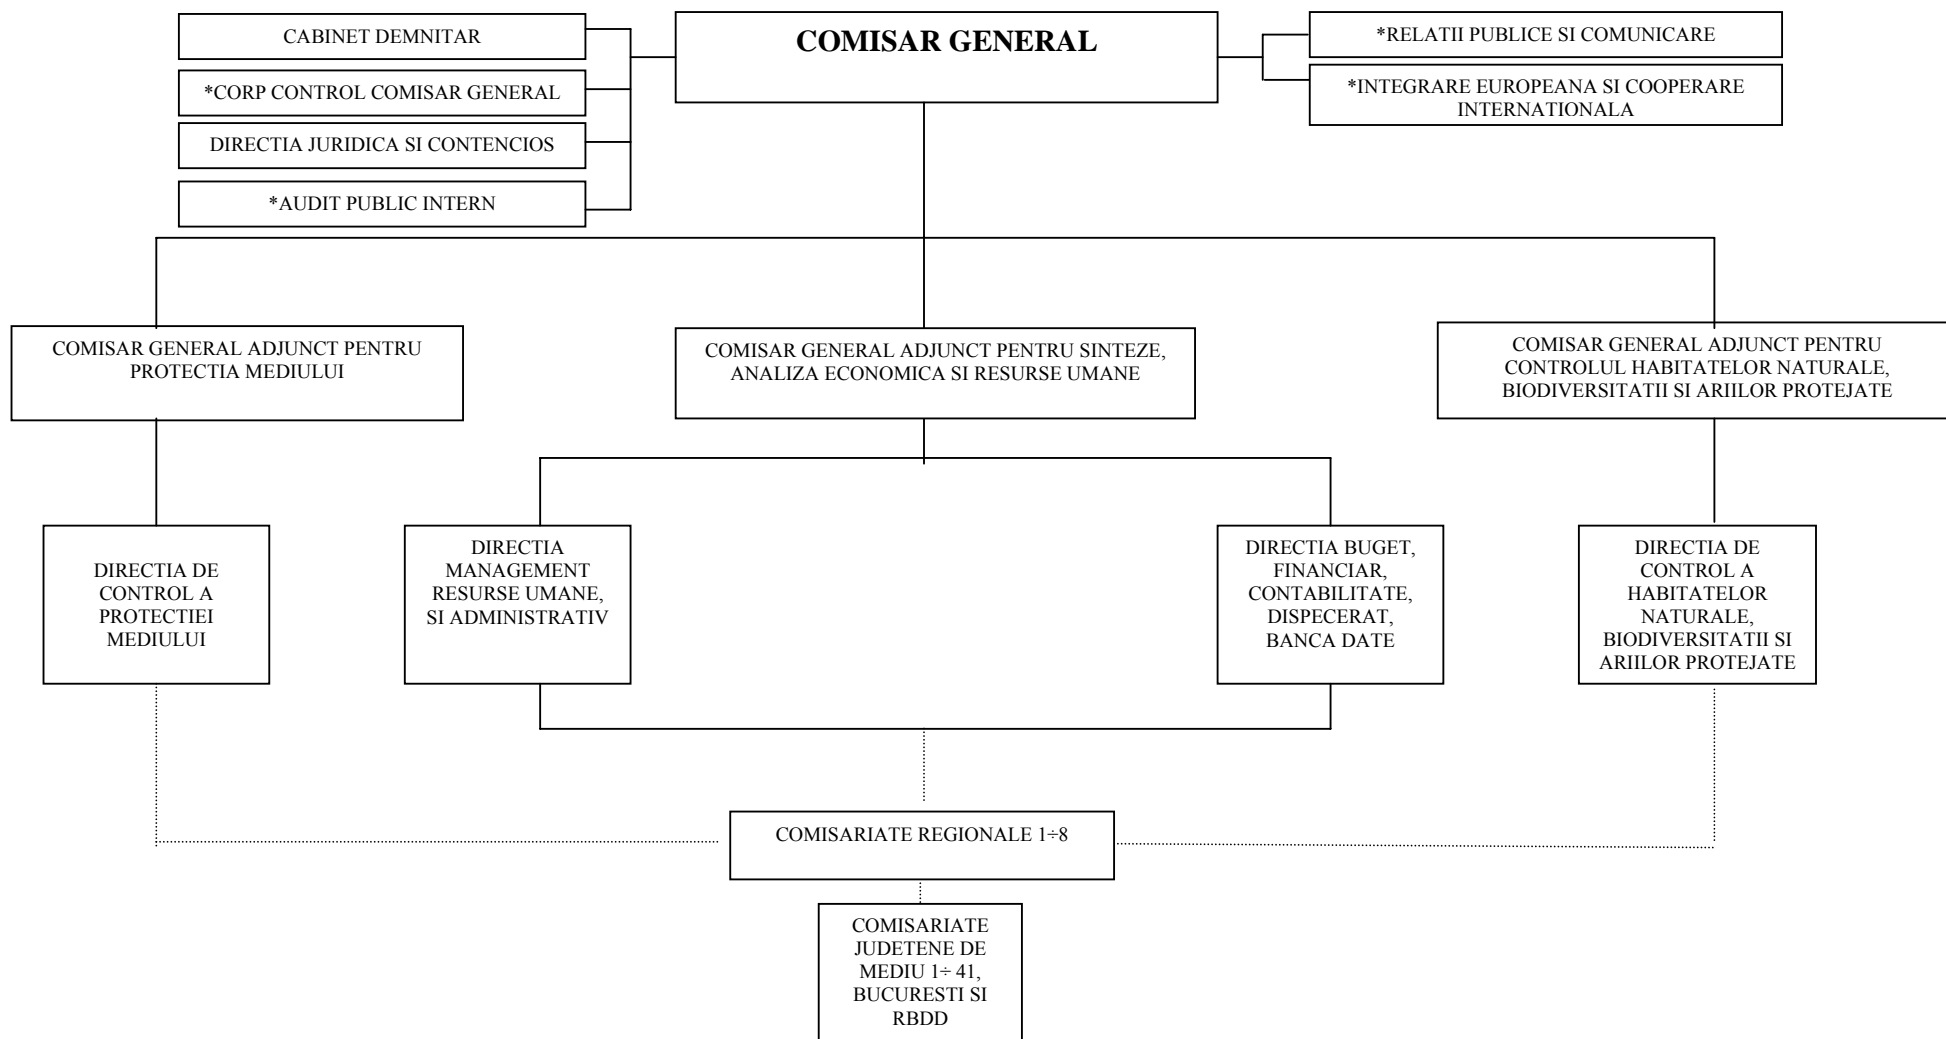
CABINET DEMNITAR

*CORP CONTROL COMISAR GENERAL

DIRECTIA JURIDICA SI CONTENCIOS

*AUDIT PUBLIC INTERN

COMISAR GENERAL

*RELATII PUBLICE SI COMUNICARE

*INTEGRARE EUROPEANA SI COOPERARE INTERNATIONALA

COMISAR GENERAL ADJUNCT PENTRU PROTECTIA MEDIULUI

COMISAR GENERAL ADJUNCT PENTRU SINTEZE, ANALIZA ECONOMICA SI RESURSE UMANE

COMISAR GENERAL ADJUNCT PENTRU CONTROLUL HABITATELOR NATURALE, BIODIVERSITATII SI ARIILOR PROTEJATE

DIRECTIA DE CONTROL A PROTECTIEI MEDIULUI

DIRECTIA MANAGEMENT RESURSE UMANE, SI ADMINISTRATIV

DIRECTIA BUGET, FINANCIAR, CONTABILITATE, DISPECERAT, BANCA DATE

DIRECTIA DE CONTROL A HABITATELOR NATURALE, BIODIVERSITATII SI ARIILOR PROTEJATE

COMISARIATE REGIONALE 1÷8

COMISARIATE JUDETENE DE MEDIU 1÷ 41, BUCURESTI SI RBDD